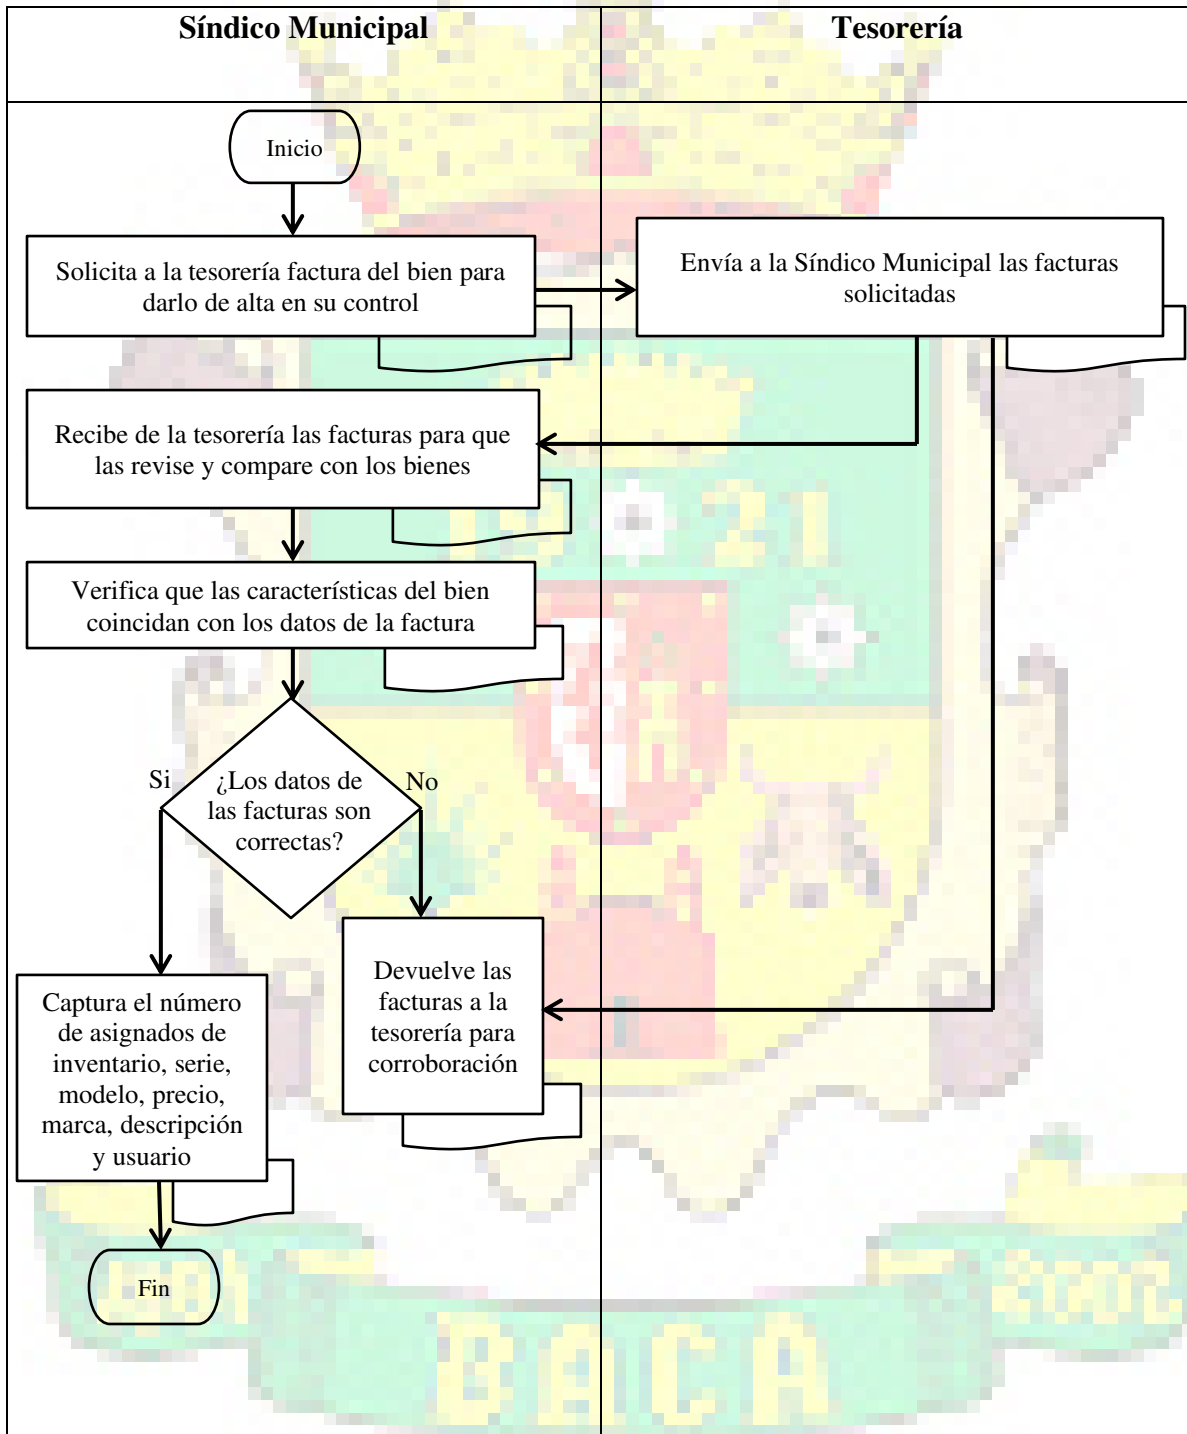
| Síndico Municipal | Tesorería |
|---|---|

Inicio

Solicita a la tesorería factura del bien para darlo de alta en su control

Envía a la Síndico Municipal las facturas solicitadas

Recibe de la tesorería las facturas para que las revise y compare con los bienes

Verifica que las características del bien coincidan con los datos de la factura

Si

¿Los datos de las facturas son correctas?

No

Captura el número de asignados de inventario, serie, modelo, precio, marca, descripción y usuario

Devuelve las facturas a la tesorería para corroboración

Fin